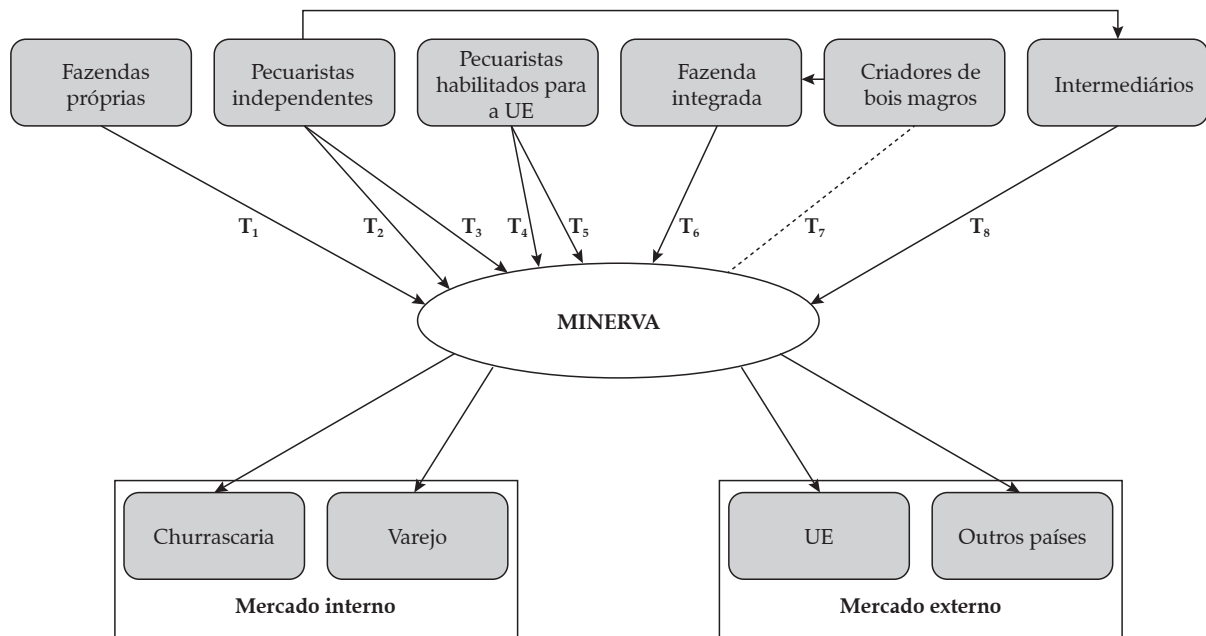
Fazendas próprias

Pecuaristas independentes

Pecuaristas habilitados para a UE

Fazenda integrada

Criadores de bois magros

Intermediários

$T_1$

$T_2$

$T_3$

$T_4$

$T_5$

$T_6$

$T_7$

$T_8$

MINERVA

Churrascaria

Varejo

Mercado interno

UE

Outros países

Mercado externo